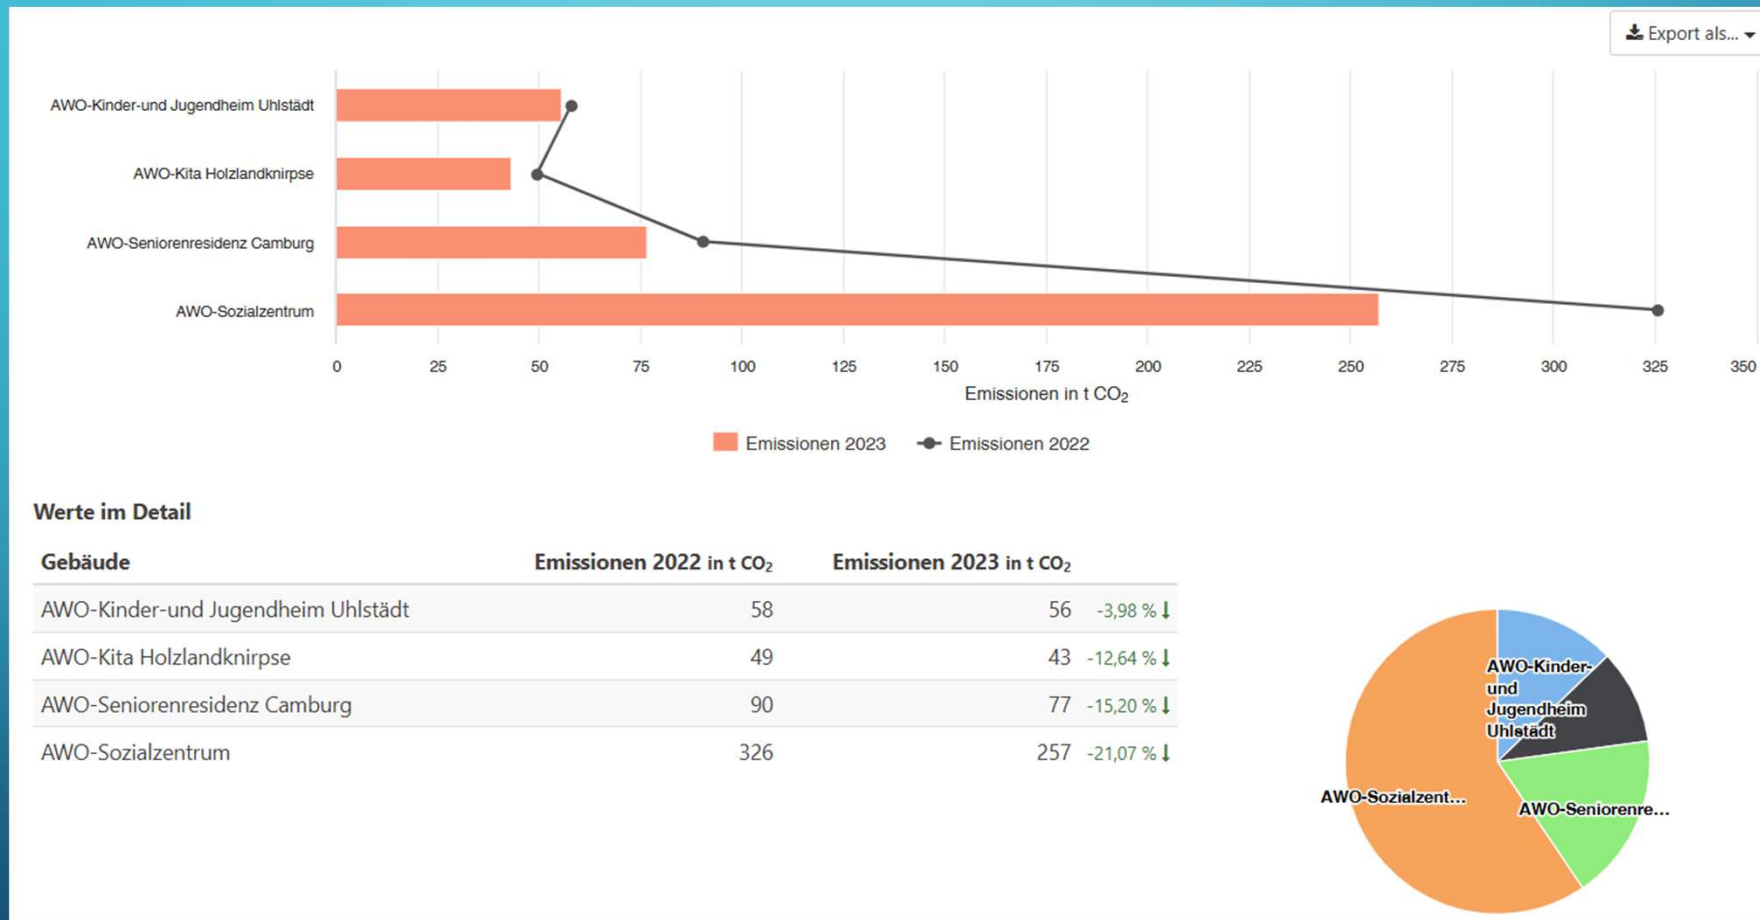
Export als...

AWO-Kinder-und Jugendheim Uhlstädt
AWO-Kita Holzlandknirpse
AWO-Seniorenresidenz Camburg
AWO-Sozialzentrum

0 25 50 75 100 125 150 175 200 225 250 275 300 325 350

Emissionen in t $CO_2$

Emissionen 2023 Emissionen 2022

Werte im Detail

| Gebäude | Emissionen 2022 in t $CO_2$ | Emissionen 2023 in t $CO_2$ |
|---|---|---|
| AWO-Kinder-und Jugendheim Uhlstädt | 58 | 56 -3,98 % |
| AWO-Kita Holzlandknirpse | 49 | 43 -12,64 % |
| AWO-Seniorenresidenz Camburg | 90 | 77 -15,20 % |
| AWO-Sozialzentrum | 326 | 257 -21,07 % |

AWO-Kinder-und Jugendheim Uhlstädt
AWO-Sozialzent...
AWO-Seniorenre...